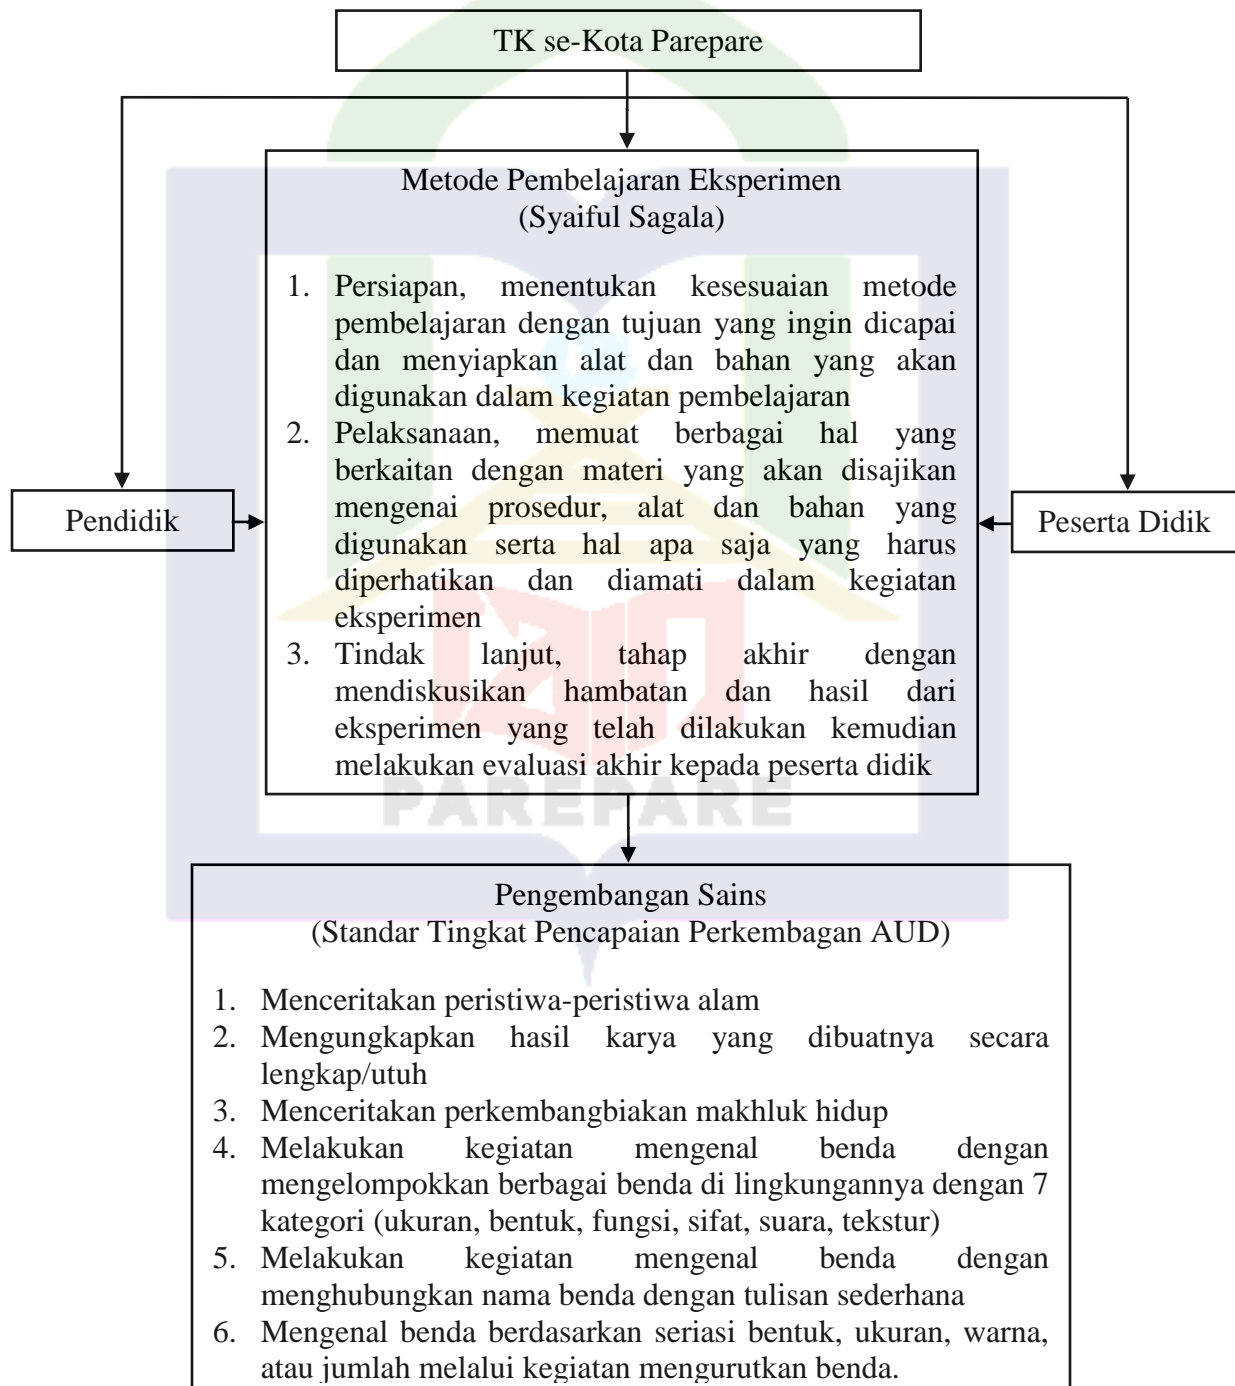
TK se-Kota Parepare

Metode Pembelajaran Eksperimen
(Syaiful Sagala)

1. Persiapan, menentukan kesesuaian metode pembelajaran dengan tujuan yang ingin dicapai dan menyiapkan alat dan bahan yang akan digunakan dalam kegiatan pembelajaran
2. Pelaksanaan, memuat berbagai hal yang berkaitan dengan materi yang akan disajikan mengenai prosedur, alat dan bahan yang digunakan serta hal apa saja yang harus diperhatikan dan diamati dalam kegiatan eksperimen
3. Tindak lanjut, tahap akhir dengan mendiskusikan hambatan dan hasil dari eksperimen yang telah dilakukan kemudian melakukan evaluasi akhir kepada peserta didik

Pendidik

Peserta Didik

PAREPARE

Pengembangan Sains
(Standar Tingkat Pencapaian Perkembagan AUD)

1. Menceritakan peristiwa-peristiwa alam
2. Mengungkapkan hasil karya yang dibuatnya secara lengkap/utuh
3. Menceritakan perkembangbiakan makhluk hidup
4. Melakukan kegiatan mengenal benda dengan mengelompokkan berbagai benda di lingkungannya dengan 7 kategori (ukuran, bentuk, fungsi, sifat, suara, tekstur)
5. Melakukan kegiatan mengenal benda dengan menghubungkan nama benda dengan tulisan sederhana
6. Mengenal benda berdasarkan seriasi bentuk, ukuran, warna, atau jumlah melalui kegiatan mengurutkan benda.